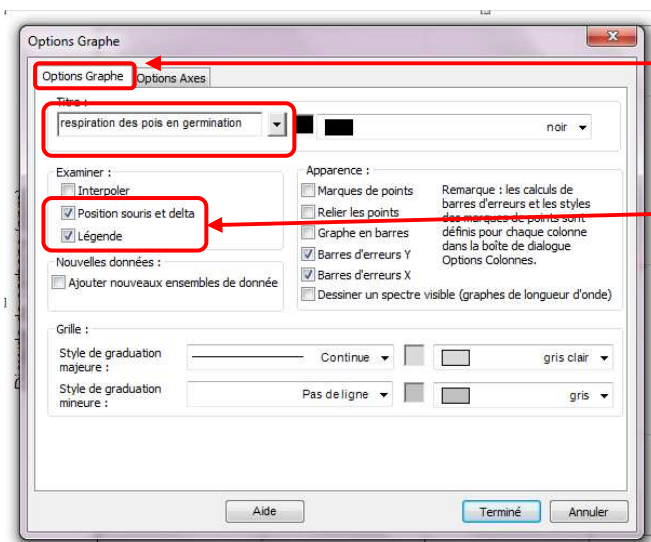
Options Graphe

Options Graphe | Options Axes

Titre :
respiration des pois en germination
noir

Examiner :
Interpoler
Position souris et delta
Légende

Nouvelles données :
Ajouter nouveaux ensembles de donnée

Apparence :
Marques de points
Relier les points
Graphe en barres
Barres d'erreurs Y
Barres d'erreurs X
Dessiner un spectre visible (graphes de longueur d'onde)

Remarque : les calculs de barres d'erreurs et les styles des marques de points sont définis pour chaque colonne dans la boîte de dialogue Options Colonnes.

Grille :
Style de graduation majeure : Continue gris clair
Style de graduation mineure : Pas de ligne gris

Aide
Terminé
Annuler